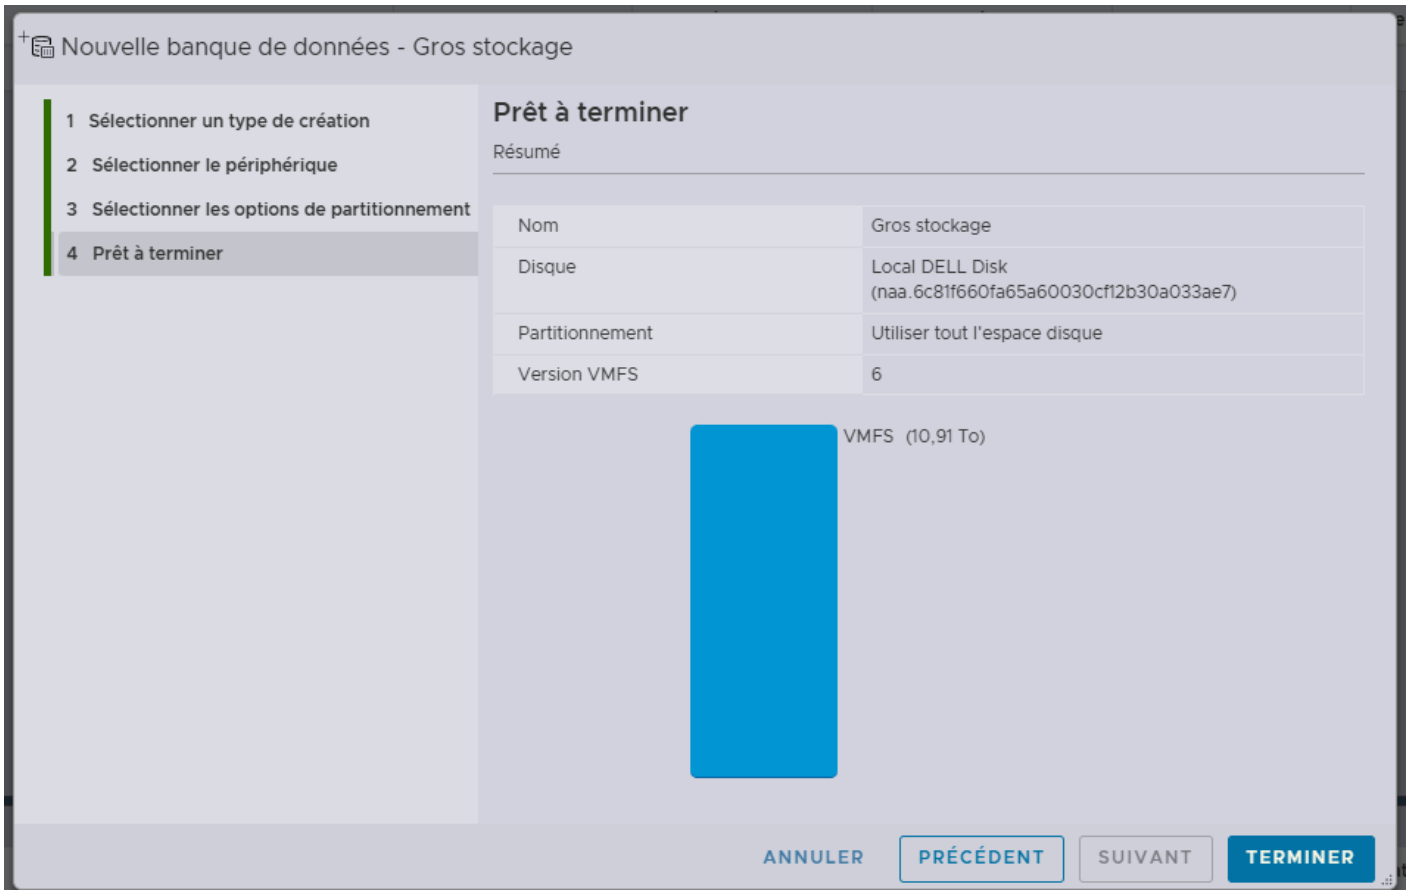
Nouvelle banque de données - Gros stockage

1 Sélectionner un type de création
2 Sélectionner le périphérique
3 Sélectionner les options de partitionnement
4 Prêt à terminer

Prêt à terminer
Résumé

| | |
|---|---|
| Nom | Gros stockage |
| Disque | Local DELL Disk (naa.6c81f660fa65a60030cf12b30a033ae7) |
| Partitionnement | Utiliser tout l'espace disque |
| Version VMFS | 6 |

VMFS (10,91 To)

ANNULER PRÉCÉDENT SUIVANT TERMINER